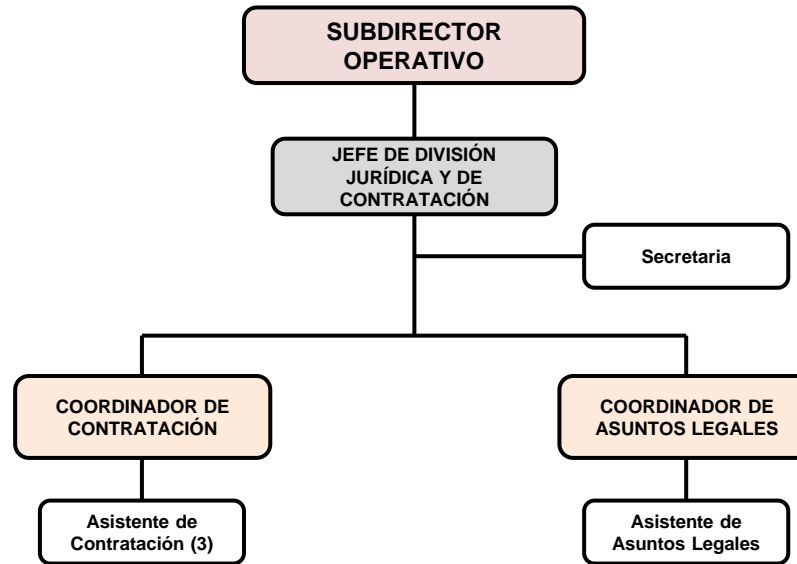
SUBDIRECTOR OPERATIVO

JEFE DE DIVISIÓN JURÍDICA Y DE CONTRATACIÓN

Secretaria

COORDINADOR DE CONTRATACIÓN

COORDINADOR DE ASUNTOS LEGALES

Asistente de Contratación (3)

Asistente de Asuntos Legales